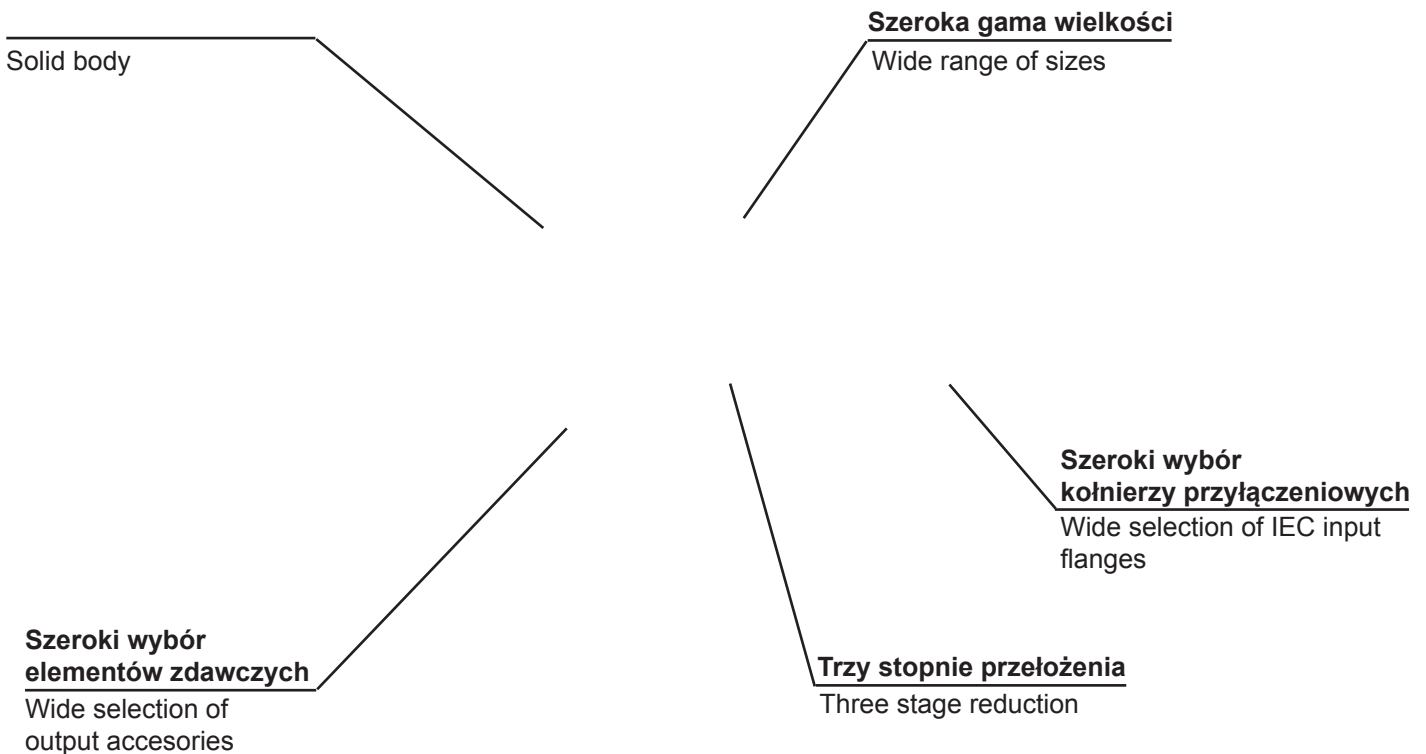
Solid body

**Szeroka gama wielkości**
Wide range of sizes

**Szeroki wybór kołnierzy przyłączeniowych**
Wide selection of IEC input flanges

**Szeroki wybór elementów zdawczych**
Wide selection of output accesories

**Trzy stopnie przełożenia**
Three stage reduction